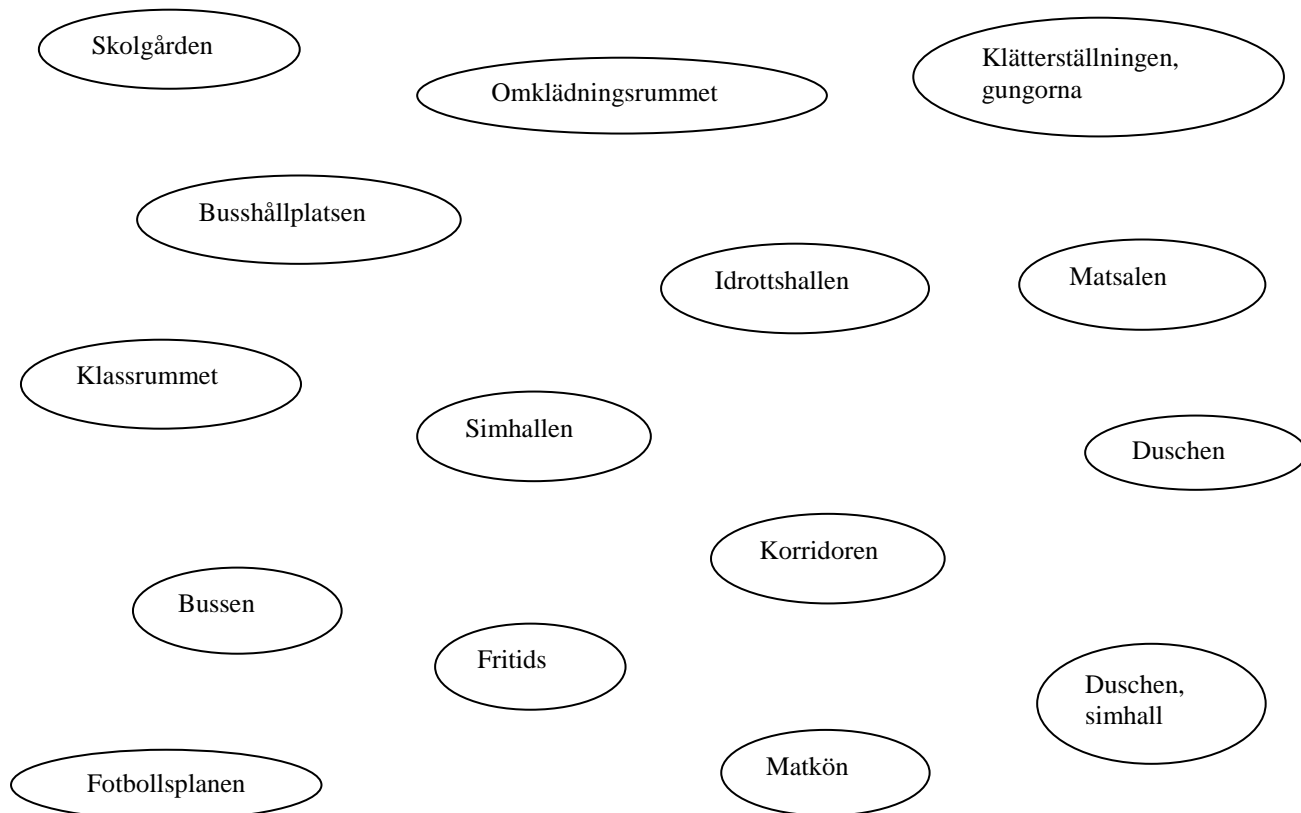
Skolgården

Omklädningsrummet

Klätterställningen, gungorna

Busshållplatsen

Idrottshallen

Matsalen

Klassrummet

Simhallen

Duschen

Korridoren

Bussen

Fritids

Duschen, simhall

Fotbollsplanen

Matkön